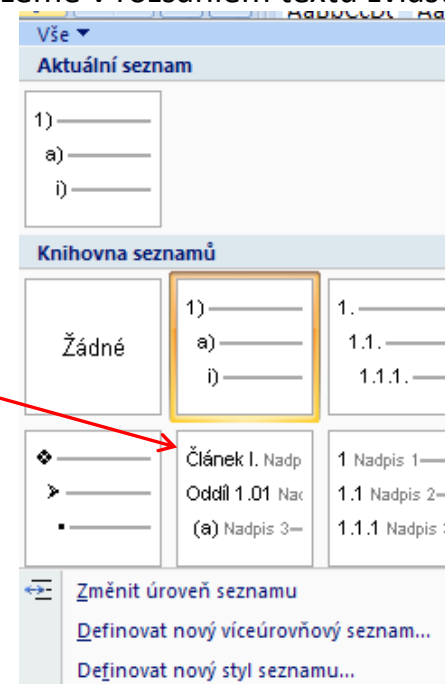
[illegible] v rozsahem textu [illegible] AaBbCcDc Aa

Vše ▼

Aktuální seznam

1)
a)
i)

Knihovna seznamů

Žádné

1)
a)
i)

1.
1.1.
1.1.1.

Článek I. Nadp
Oddíl 1.01 Na
(a) Nadpis 3

1 Nadpis 1
1.1 Nadpis 2
1.1.1 Nadpis

Změnit úroveň seznamu

Definovat nový víceúrovňový seznam...

Definovat nový styl seznamu...